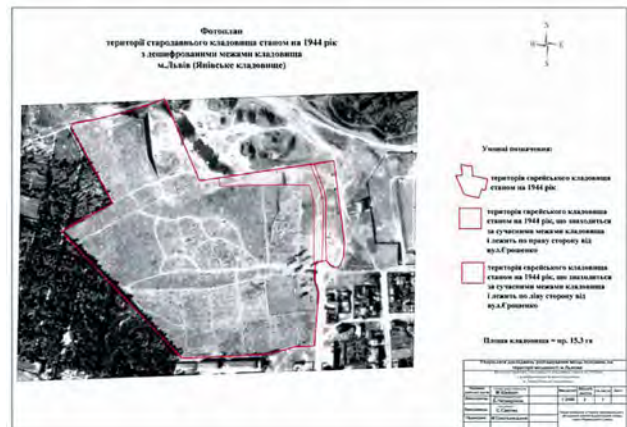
Фотоплан
території стародавнього кладовища станом на 1944 рік
з дешифрованими межами кладовища
м.Львів (Янівське кладовище)

N
W E
S

Умовні позначення:

території єврейського кладовища станом на 1944 рік

території єврейського кладовища станом на 1944 рік, що знаходиться за сучасними межами кладовища і лежить по праву сторону від вул.Грошенко

території єврейського кладовища станом на 1944 рік, що знаходиться за сучасними межами кладовища і лежить по ліву сторону від вул.Грошенко

Площа кладовища = пр. 15.3 га

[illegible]